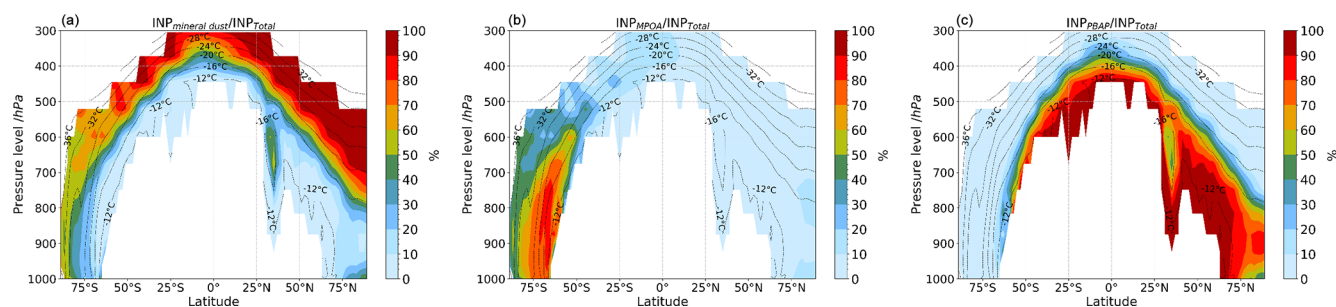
(a) $INP_{mineral\ dust}/INP_{Total}$

Pressure level /hPa

300 400 500 600 700 800 900 1000

75°S 50°S 25°S 0° 25°N 50°N 75°N

Latitude

-28°C -24°C -20°C -16°C -12°C -32°C -36°C -12°C -16°C -12°C -12°C -12°C -32°C

100 90 80 70 60 50 40 30 20 10 0

%

(b) $INP_{MPOA}/INP_{Total}$

Pressure level /hPa

300 400 500 600 700 800 900 1000

75°S 50°S 25°S 0° 25°N 50°N 75°N

Latitude

-28°C -24°C -20°C -16°C -12°C -32°C -36°C -12°C -16°C -12°C -12°C -32°C

100 90 80 70 60 50 40 30 20 10 0

%

(c) $INP_{PBAP}/INP_{Total}$

Pressure level /hPa

300 400 500 600 700 800 900 1000

75°S 50°S 25°S 0° 25°N 50°N 75°N

Latitude

-28°C -24°C -20°C -16°C -12°C -32°C -36°C -12°C -16°C -12°C -12°C -32°C

100 90 80 70 60 50 40 30 20 10 0

%